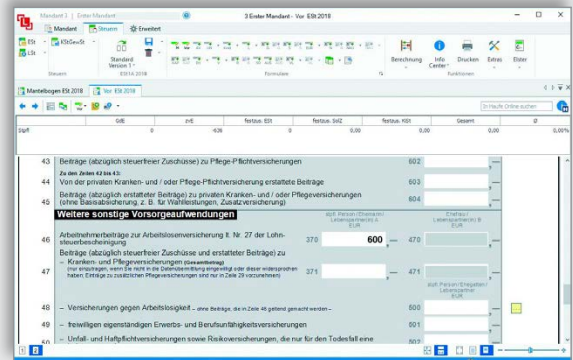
Mandant 1 | Erster Mandant | 3 Erster Mandant - Vor. ESt 2018

Mandant | Steuern | Erweitert

ESt | KStGewSt | LSt

Steuern

Standard Version 1

ESt 2018

Formulare

Berechnung | Info Center | Drucken | Extras | Elster

Funktionen

Mantelbogen ESt 2018 | Vor. ESt 2018

In Hauffe Online suchen

| | GdE | zvE | festzus. ESt | festzus. SolZ | festzus. KiSt | Gesamt | Ø |
|---|---|---|---|---|---|---|---|
| Stpfl | 0 | -926 | 0 | 0,00 | 0,00 | 0,00 | 0,00% |

43 Beiträge (abzüglich steuerfreier Zuschüsse) zu Pflege-Pflichtversicherungen 602

Zu den Zeilen 42 bis 43:

44 Von der privaten Kranken- und / oder Pflege-Pflichtversicherung erstattete Beiträge 603

45 Beiträge (abzüglich erstatteter Beiträge) zu privaten Kranken- und / oder Pflegeversicherungen (ohne Basisabsicherung, z. B. für Wahlleistungen, Zusatzversicherung) 604

Weitere sonstige Vorsorgeaufwendungen

stpfl. Person / Ehemann / Lebenspartner(in) A EUR | Ehefrau / Lebenspartner(in) B EUR

46 Arbeitnehmerbeiträge zur Arbeitslosenversicherung lt. Nr. 27 der Lohnsteuerbescheinigung 370 600 470

47 Beiträge (abzüglich steuerfreier Zuschüsse und erstatteter Beiträge) zu – Kranken- und Pflegeversicherungen (Gesamtbetrag) (nur einzutragen, wenn Sie nicht in die Datenübermittlung eingewilligt oder dieser widersprochen haben; Einträge zu zusätzlichen Pflegeversicherungen sind nur in Zeile 29 vorzunehmen) 371 471

stpfl. Person / Ehegatten / Lebenspartner EUR

48 – Versicherungen gegen Arbeitslosigkeit – ohne Beiträge, die in Zeile 46 geltend gemacht werden – 500

49 – freiwilligen eigenständigen Erwerbs- und Berufsunfähigkeitsversicherungen 501

50 – Unfall- und Haftpflichtversicherungen sowie Risikoversicherungen, die nur für den Todesfall eine 502